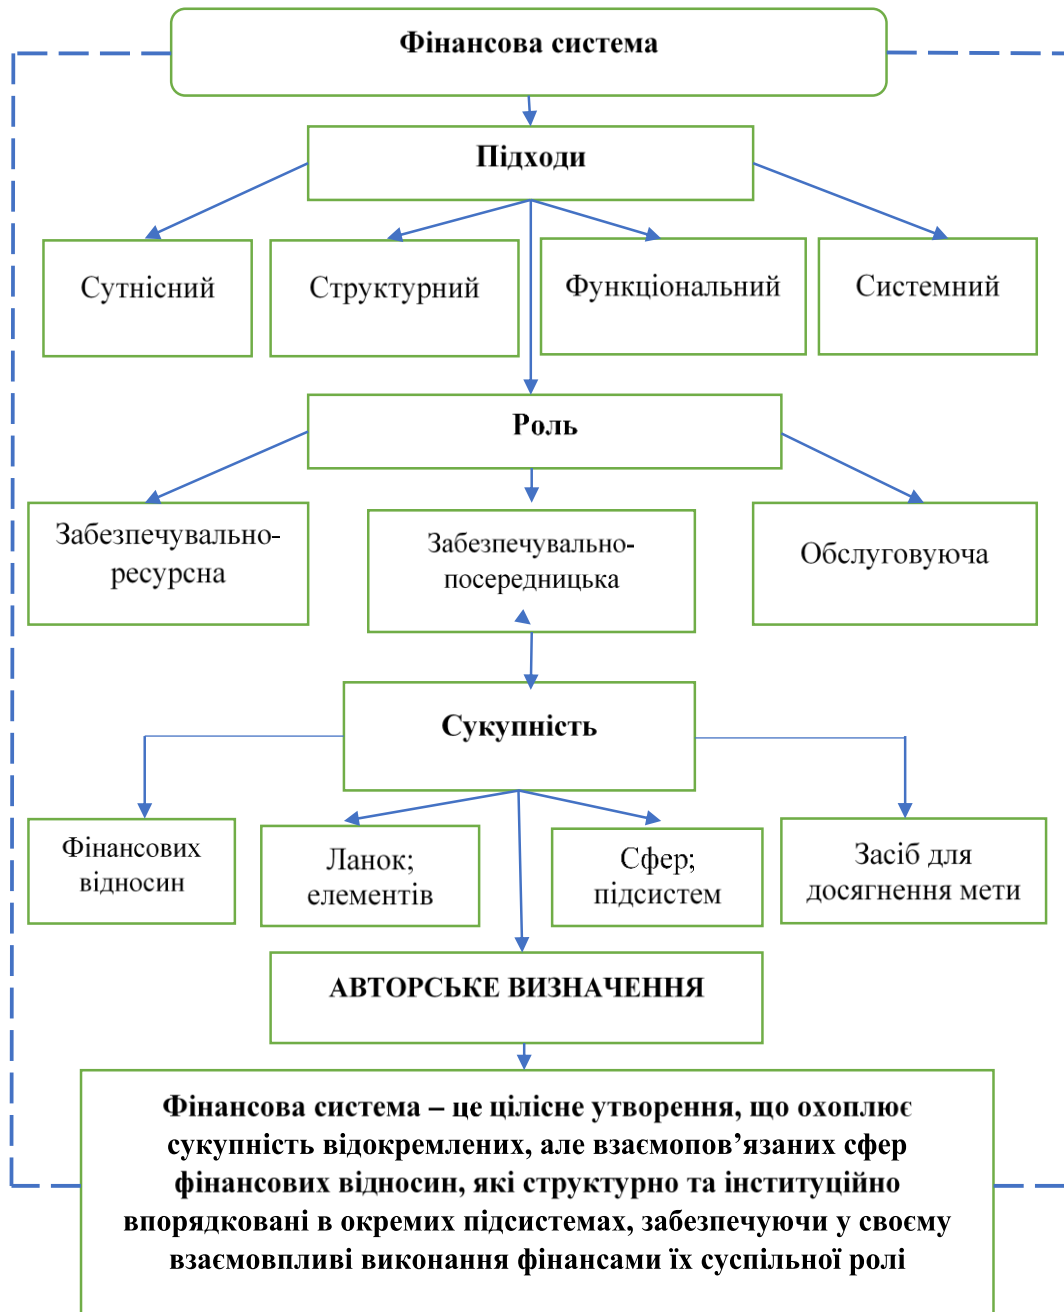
Фінансова система

Підходи

Сутнісний

Структурний

Функціональний

Системний

Роль

Забезпечувально-ресурсна

Забезпечувально-посередницька

Обслуговуюча

Сукупність

Фінансових відносин

Ланок; елементів

Сфер; підсистем

Засіб для досягнення мети

АВТОРСЬКЕ ВИЗНАЧЕННЯ

Фінансова система – це цілісне утворення, що охоплює сукупність відокремлених, але взаємопов’язаних сфер фінансових відносин, які структурно та інституційно впорядковані в окремих підсистемах, забезпечуючи у своєму взаємовпливі виконання фінансами їх суспільної ролі